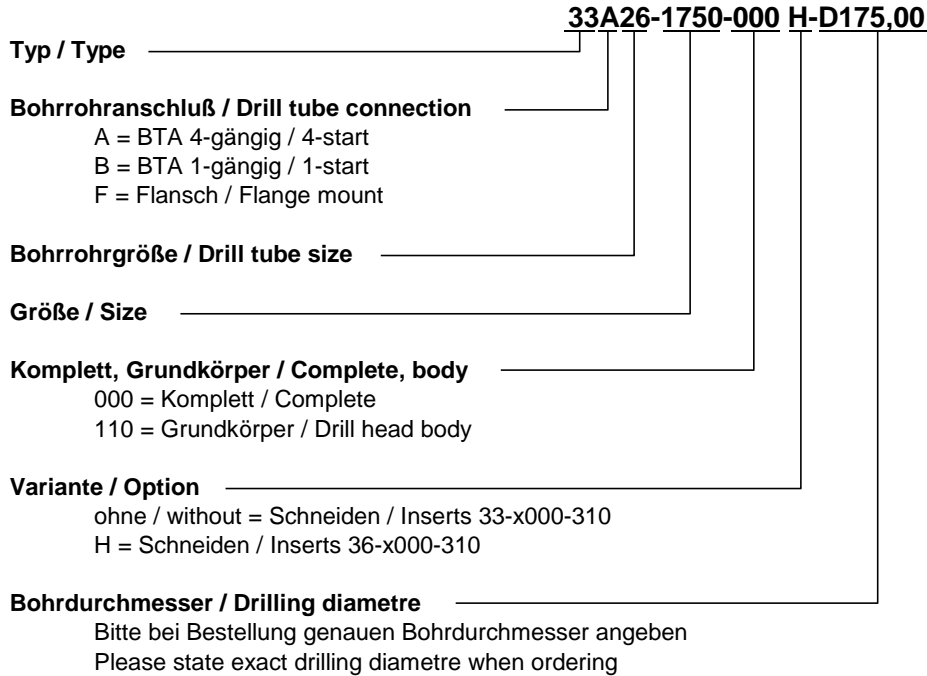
33A26-1750-000 H-D175,00

Typ / Type

Bohrrohranschluß / Drill tube connection
A = BTA 4-gängig / 4-start
B = BTA 1-gängig / 1-start
F = Flansch / Flange mount

Bohrrohrgröße / Drill tube size

Größe / Size

Komplett, Grundkörper / Complete, body
000 = Komplett / Complete
110 = Grundkörper / Drill head body

Variante / Option
ohne / without = Schneiden / Inserts 33-x000-310
H = Schneiden / Inserts 36-x000-310

Bohrdurchmesser / Drilling diametre
Bitte bei Bestellung genauen Bohrdurchmesser angeben
Please state exact drilling diametre when ordering